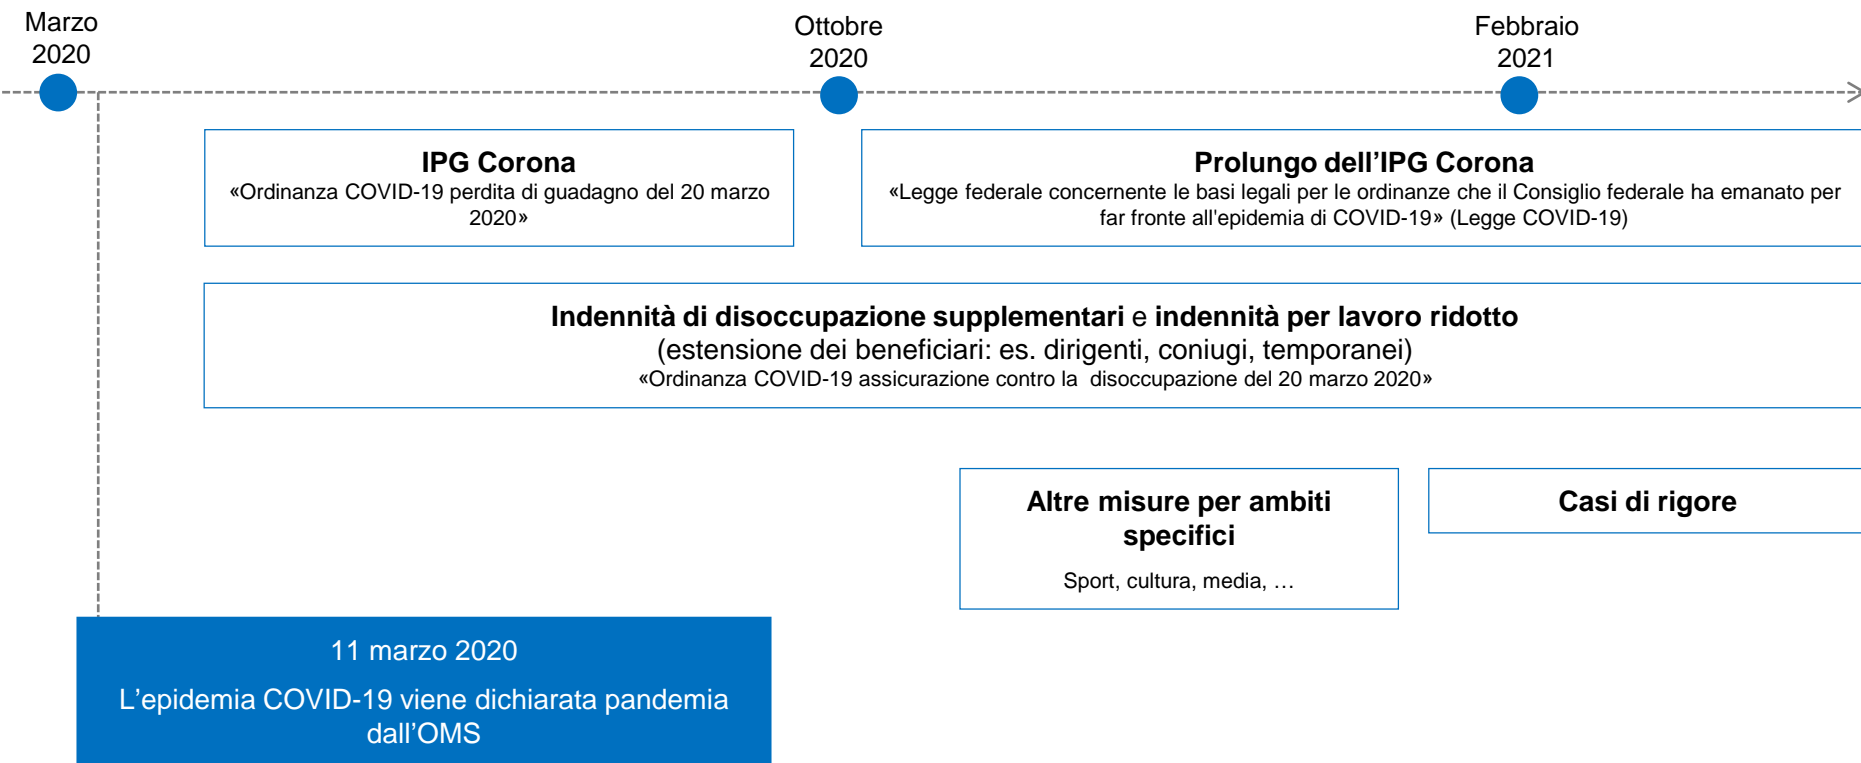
Marzo 2020

Ottobre 2020

Febbraio 2021

IPG Corona
«Ordinanza COVID-19 perdita di guadagno del 20 marzo 2020»

Prolungo dell'IPG Corona
«Legge federale concernente le basi legali per le ordinanze che il Consiglio federale ha emanato per far fronte all'epidemia di COVID-19» (Legge COVID-19)

Indennità di disoccupazione supplementari e indennità per lavoro ridotto
(estensione dei beneficiari: es. dirigenti, coniugi, temporanei)
«Ordinanza COVID-19 assicurazione contro la disoccupazione del 20 marzo 2020»

Altre misure per ambiti specifici
Sport, cultura, media, …

Casi di rigore

11 marzo 2020
L'epidemia COVID-19 viene dichiarata pandemia dall'OMS